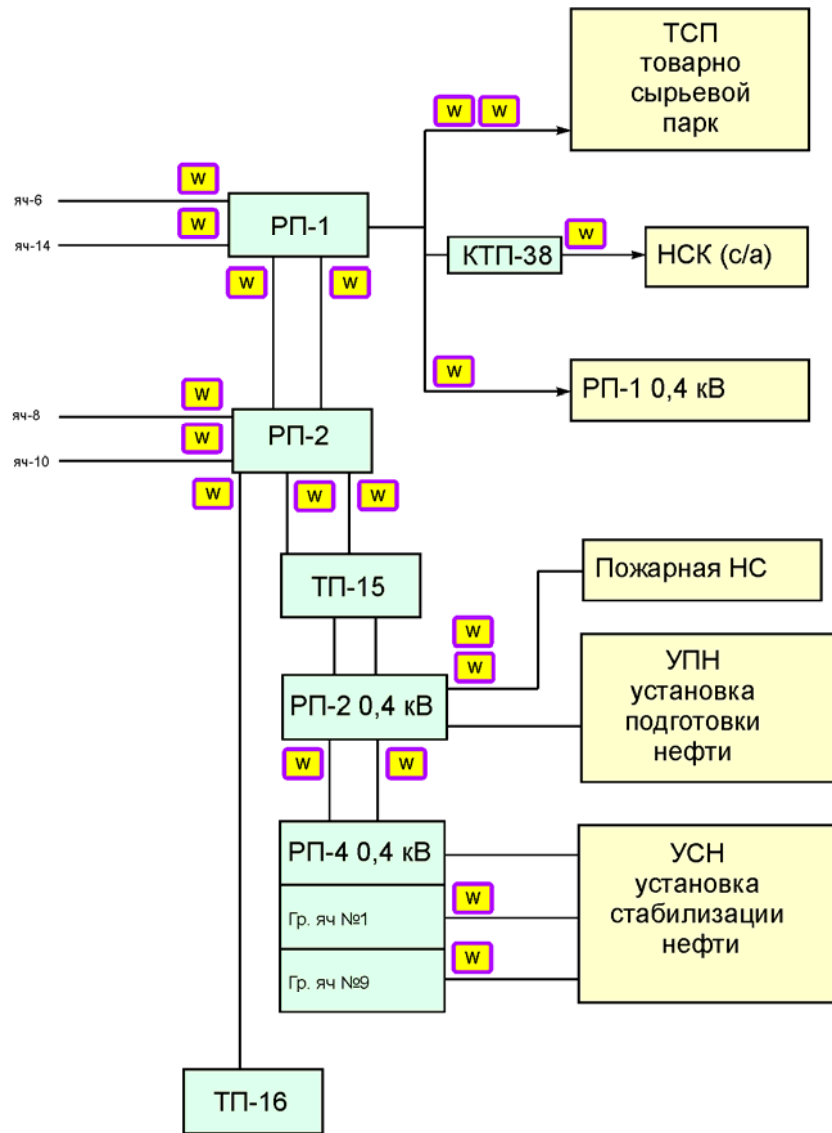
ТСП
товарно
сырьевой
парк

W W

W
яч-6
W
яч-14
РП-1

W W

КТП-38
W
НСК (с/а)

W
РП-1 0,4 кВ

W
яч-8
W
яч-10
РП-2
W
W W

ТП-15

Пожарная НС

W
W

РП-2 0,4 кВ

УПН
установка
подготовки
нефти

W W

РП-4 0,4 кВ
W
Гр. яч №1
W
Гр. яч №9

УСН
установка
стабилизации
нефти

ТП-16